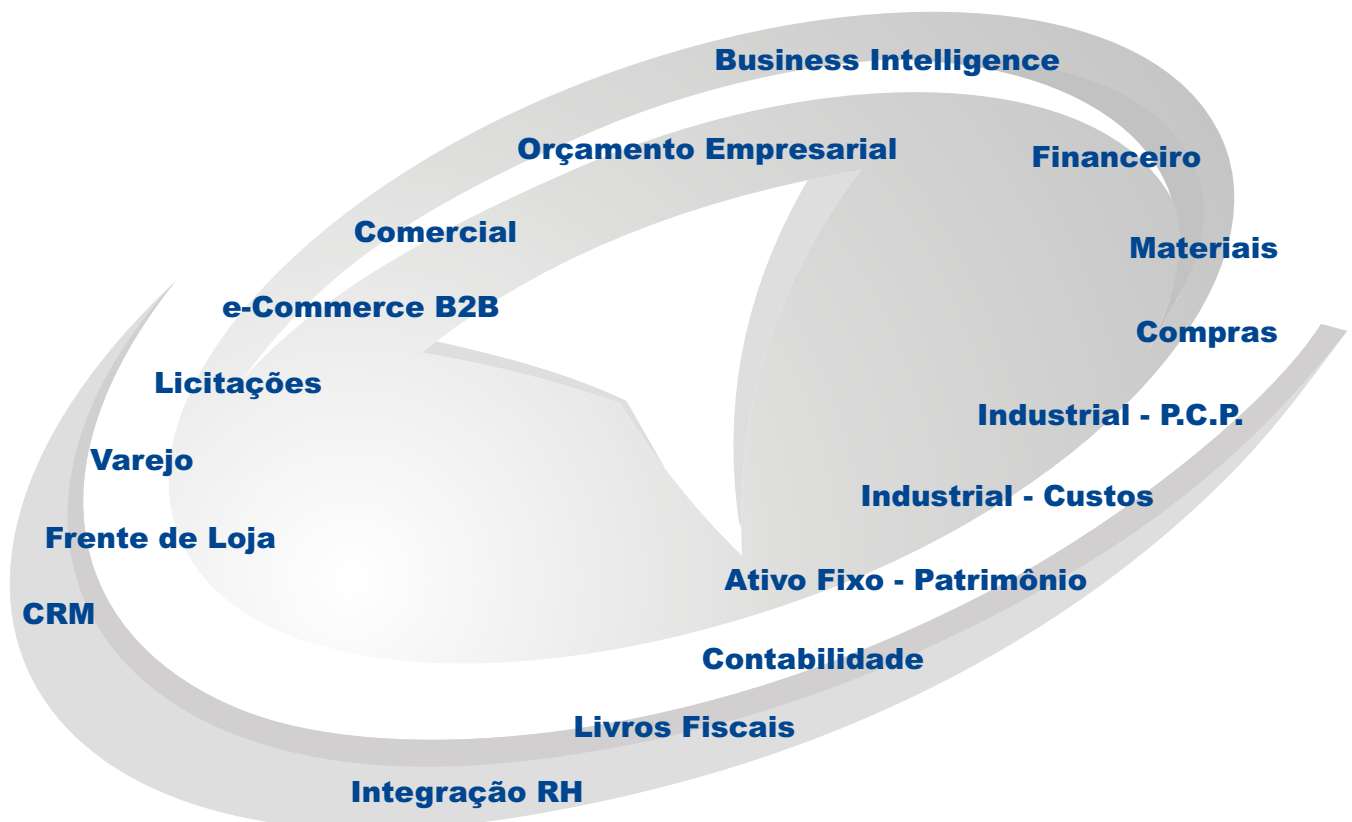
Business Intelligence

Orçamento Empresarial

Financeiro

Comercial

Materiais

e-Commerce B2B

Compras

Licitações

Industrial - P.C.P.

Varejo

Industrial - Custos

Frente de Loja

Ativo Fixo - Patrimônio

CRM

Contabilidade

Livros Fiscais

Integração RH